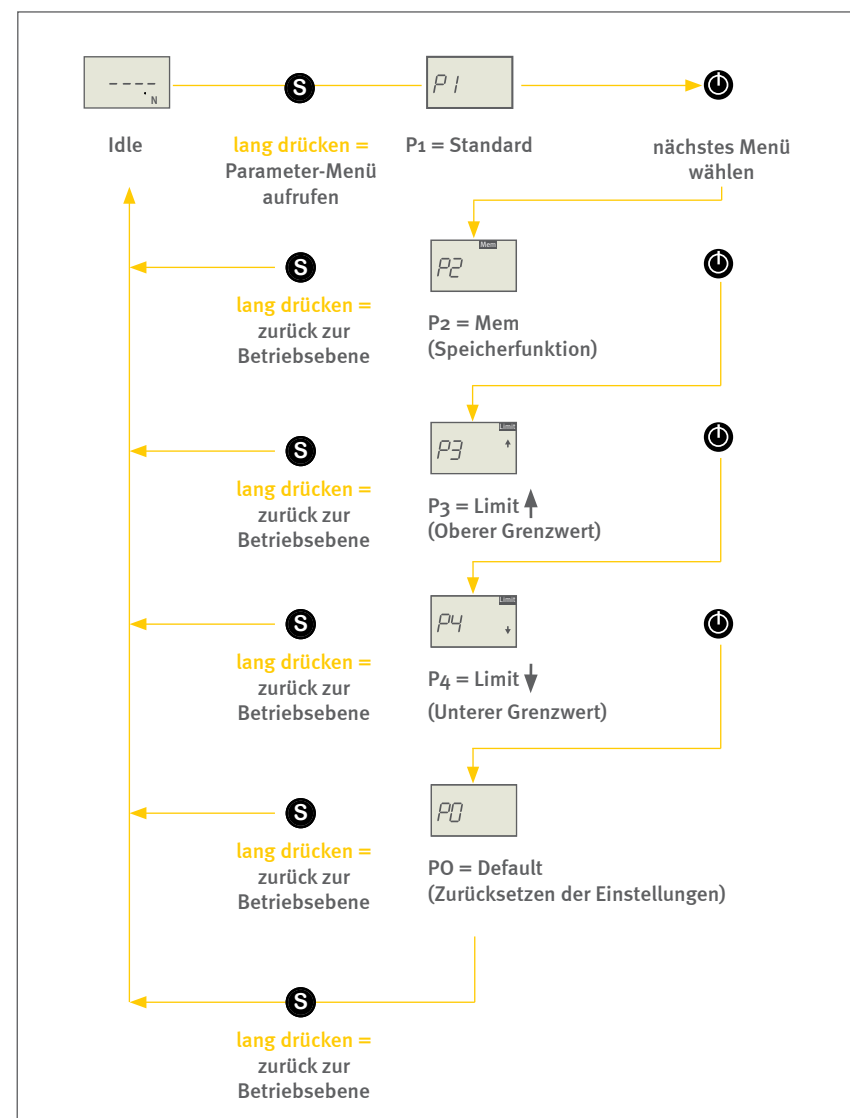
----
N

S

P1

Idle

lang drücken = Parameter-Menü aufrufen

P1 = Standard

nächstes Menü wählen

S

Mem
P2

lang drücken = zurück zur Betriebsebene

P2 = Mem (Speicherfunktion)

S

Limit
P3

lang drücken = zurück zur Betriebsebene

P3 = Limit ↑ (Oberer Grenzwert)

S

Limit
P4

lang drücken = zurück zur Betriebsebene

P4 = Limit ↓ (Unterer Grenzwert)

S

P0

lang drücken = zurück zur Betriebsebene

PO = Default (Zurücksetzen der Einstellungen)

S

lang drücken = zurück zur Betriebsebene